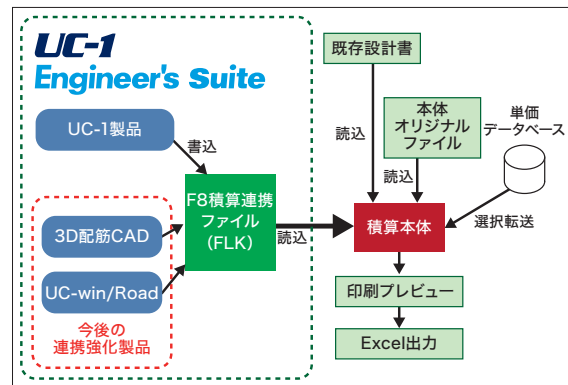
UC-1
Engineer's Suite

UC-1製品

書込

3D配筋CAD

UC-win/Road

今後の
連携強化製品

F8積算連携
ファイル
(FLK)

読込

既存設計書

読込

本体
オリジナル
ファイル

読込

単価
データベース

選択転送

積算本体

印刷プレビュー

Excel出力